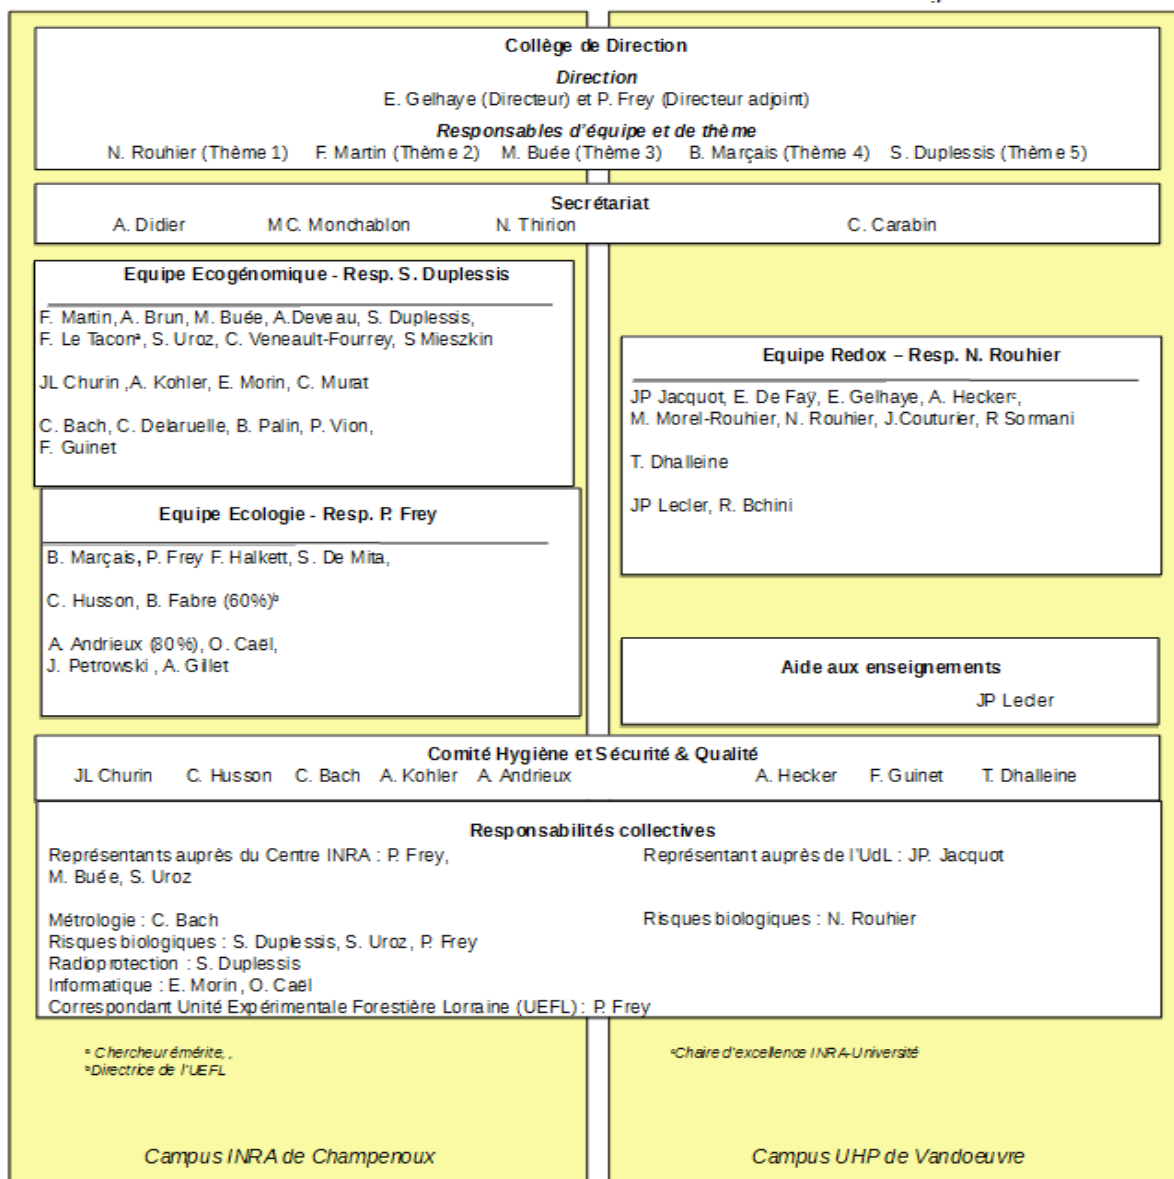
Collège de Direction

Direction
E. Gelhaye (Directeur) et P. Frey (Directeur adjoint)

Responsables d'équipe et de thème
N. Rouhier (Thème 1) F. Martin (Thème 2) M. Buée (Thème 3) B. Marçais (Thème 4) S. Duplessis (Thème 5)

Secrétariat
A. Didier M.C. Monchablon N. Thirion C. Carabin

Equipe Ecogénomique - Resp. S. Duplessis

F. Martin, A. Brun, M. Buée, A. Deveau, S. Duplessis, F. Le Tacon$^a$, S. Uroz, C. Veneault-Fourrey, S Mieszkin

JL Churin ,A. Kohler, E. Morin, C. Murat

C. Bach, C. Delaruelle, B. Palin, P. Vion, F. Guinet

Equipe Ecologie - Resp. P. Frey

B. Marçais, P. Frey F. Halkett, S. De Mita,

C. Husson, B. Fabre (60%)$^b$

A. Andrieux (80%), O. Caël, J. Petrowski , A. Gillet

Equipe Redox – Resp. N. Rouhier

JP Jacquot, E. De Faÿ, E. Gelhaye, A. Hecker$^c$, M. Morel-Rouhier, N. Rouhier, J.Couturier, R Sormani

T. Dhalleine

JP Lecler, R. Bchini

Aide aux enseignements
JP Lecler

Comité Hygiène et Sécurité & Qualité
JL Churin C. Husson C. Bach A. Kohler A. Andrieux A. Hecker F. Guinet T. Dhalleine

Responsabilités collectives
Représentants auprès du Centre INRA : P. Frey, M. Buée, S. Uroz

Métrologie : C. Bach
Risques biologiques : S. Duplessis, S. Uroz, P. Frey
Radioprotection : S. Duplessis
Informatique : E. Morin, O. Caël
Correspondant Unité Expérimentale Forestière Lorraine (UEFL) : P. Frey

Représentant auprès de l'UdL : JP. Jacquot

Risques biologiques : N. Rouhier

$^a$ Chercheur émérite, ,
$^b$Directrice de l'UEFL

$^c$Chaire d'excellence INRA-Université

Campus INRA de Champenoux

Campus UHP de Vandoeuvre